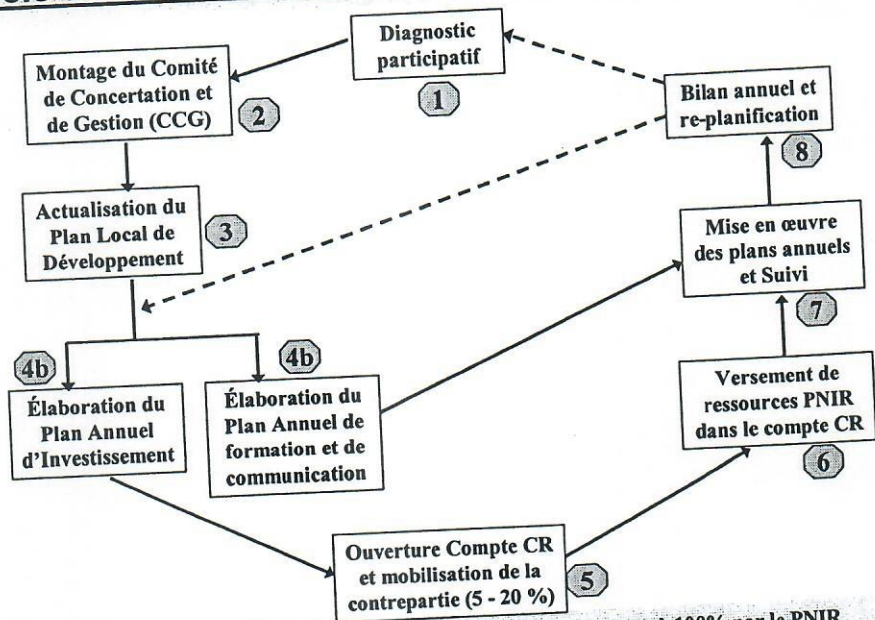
Diagnostic participatif

1

Montage du Comité de Concertation et de Gestion (CCG)

2

Bilan annuel et re-planification

8

Actualisation du Plan Local de Développement

3

Mise en œuvre des plans annuels et Suivi

7

4b

Élaboration du Plan Annuel d'Investissement

4b

Élaboration du Plan Annuel de formation et de communication

Versement de ressources PNIR dans le compte CR

6

Ouverture Compte CR et mobilisation de la contrepartie (5 - 20 %)

5

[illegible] 100% par le PNIR